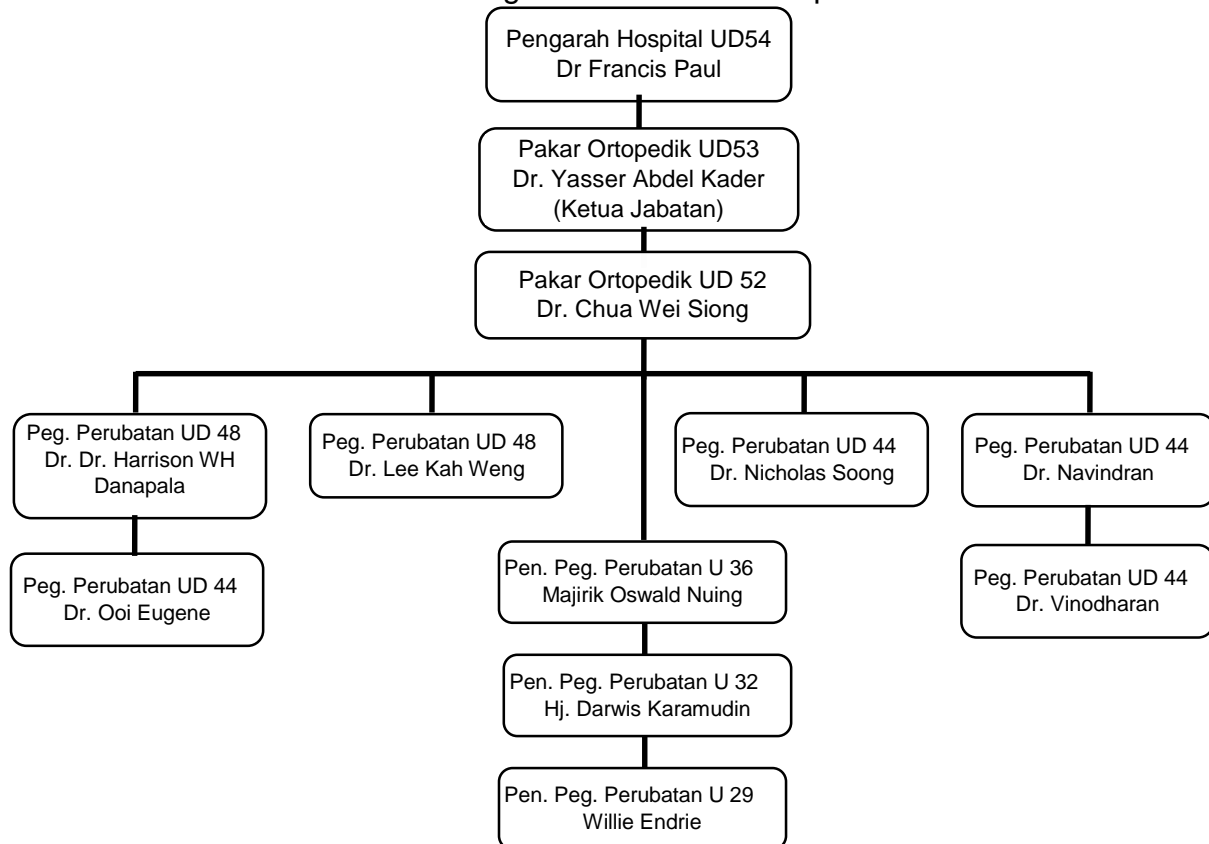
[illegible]

Pengarah Hospital UD54
Dr Francis Paul

Pakar Ortopedik UD53
Dr. Yasser Abdel Kader
(Ketua Jabatan)

Pakar Ortopedik UD 52
Dr. Chua Wei Siong

Peg. Perubatan UD 48
Dr. Dr. Harrison WH Danapala

Peg. Perubatan UD 44
Dr. Ooi Eugene

Peg. Perubatan UD 48
Dr. Lee Kah Weng

Pen. Peg. Perubatan U 36
Majirik Oswald Nuing

Pen. Peg. Perubatan U 32
Hj. Darwis Karamudin

Pen. Peg. Perubatan U 29
Willie Endrie

Peg. Perubatan UD 44
Dr. Nicholas Soong

Peg. Perubatan UD 44
Dr. Navindran

Peg. Perubatan UD 44
Dr. Vinodharan